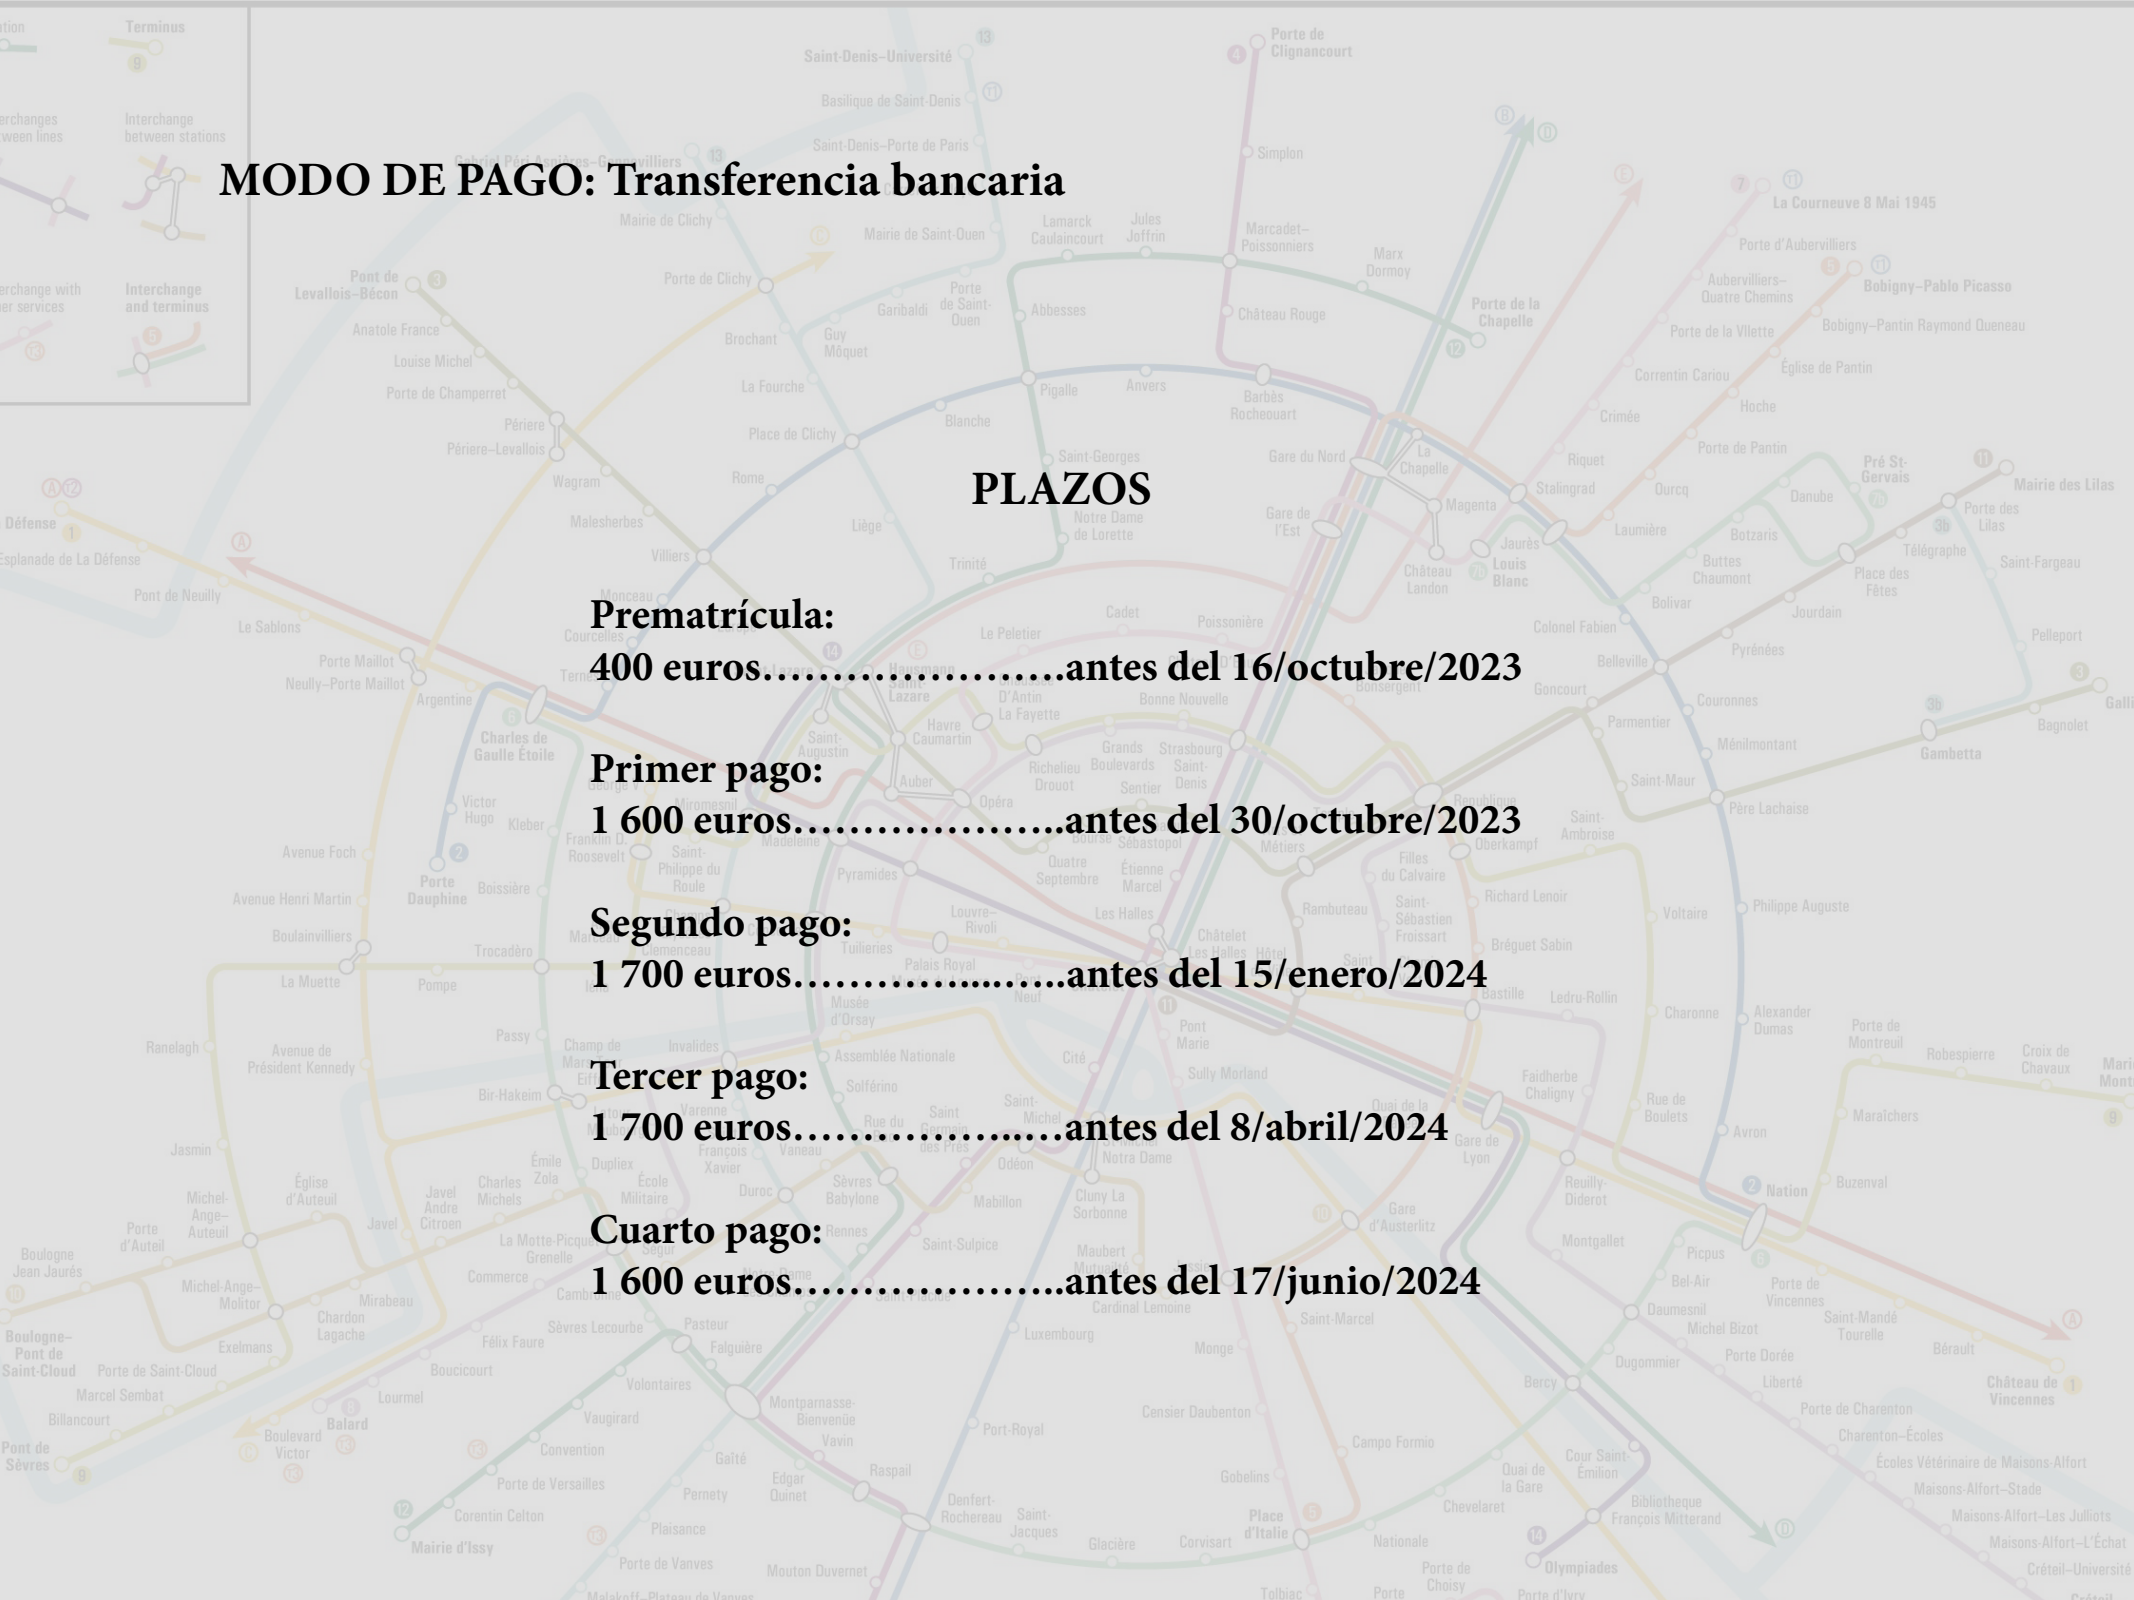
MODO DE PAGO: Transferencia bancaria

PLAZOS

Prematrícula:
400 euros…………………antes del 16/octubre/2023

Primer pago:
1 600 euros………………..antes del 30/octubre/2023

Segundo pago:
1 700 euros………...…..antes del 15/enero/2024

Tercer pago:
1 700 euros……………..…antes del 8/abril/2024

Cuarto pago:
1 600 euros………………..antes del 17/junio/2024